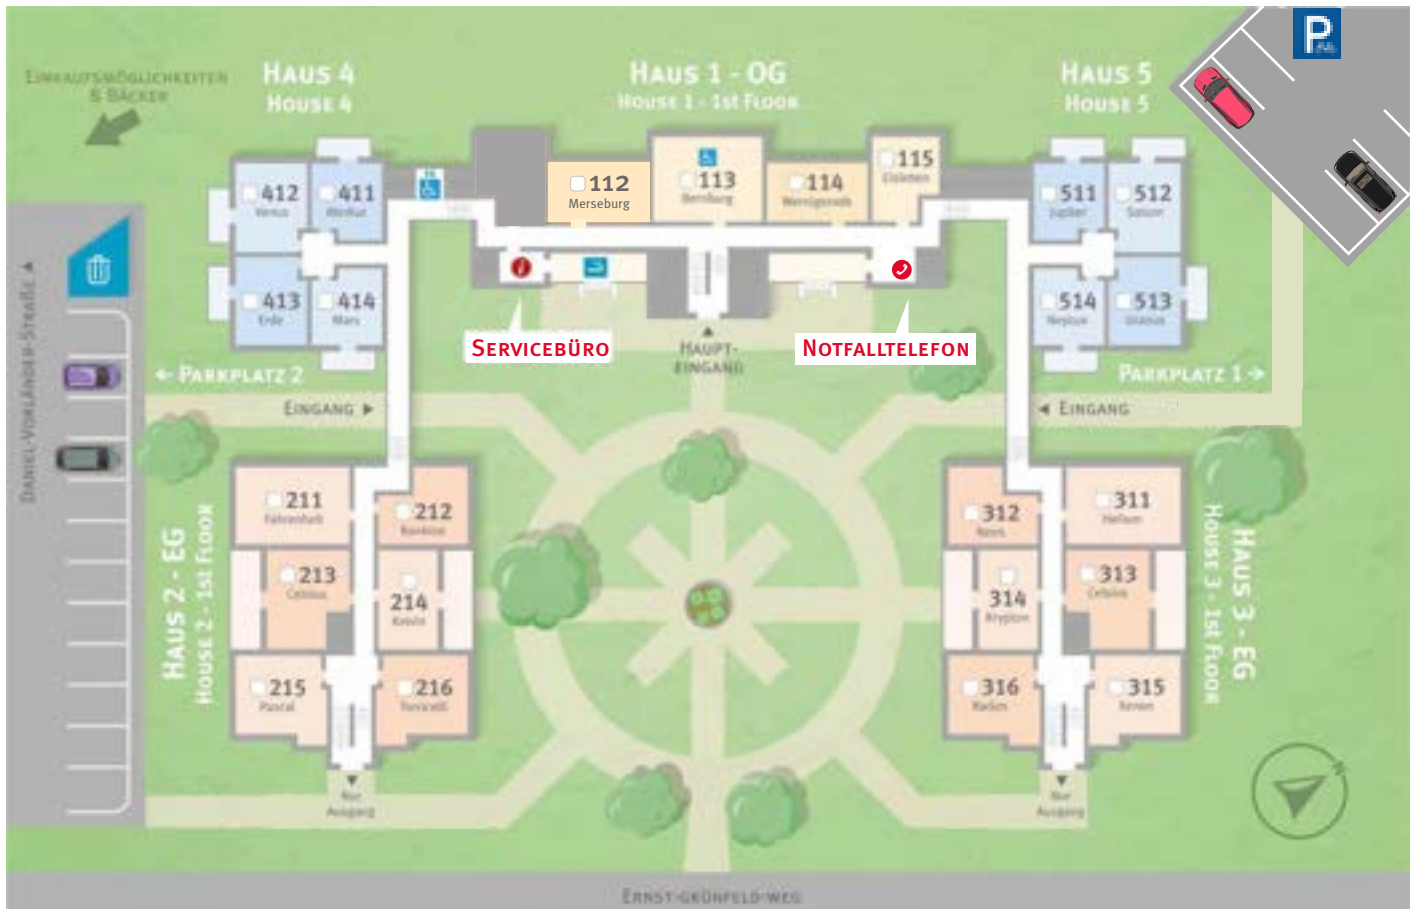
Einkaufsmöglichkeiten & Bäcker

Haus 4
House 4

Haus 1 - OG
House 1 - 1st Floor

Haus 5
House 5

412 Venus
411 Merkur
413 Erde
414 Mars

112 Merseburg
113 Bernburg
114 Wernigerode
115 Eisleben

511 Jupiter
512 Saturn
514 Neptun
513 Uranus

Servicebüro

Haupt-Eingang

Notfalltelefon

← Parkplatz 2

Parkplatz 1 →

Eingang ►

◄ Eingang

Daniel-Vorländer-Straße

Haus 2 - EG
House 2 - 1st Floor

211 Fahrenheit
212 Rankine
213 Celsius
214 Kelvin
215 Pascal
216 Torricelli

312 Neon
311 Helium
314 Krypton
313 Cellsius
316 Radon
315 Xenon

Haus 3 - EG
House 3 - 1st Floor

Nur Ausgang

Nur Ausgang

Ernst-Grünfeld-Weg